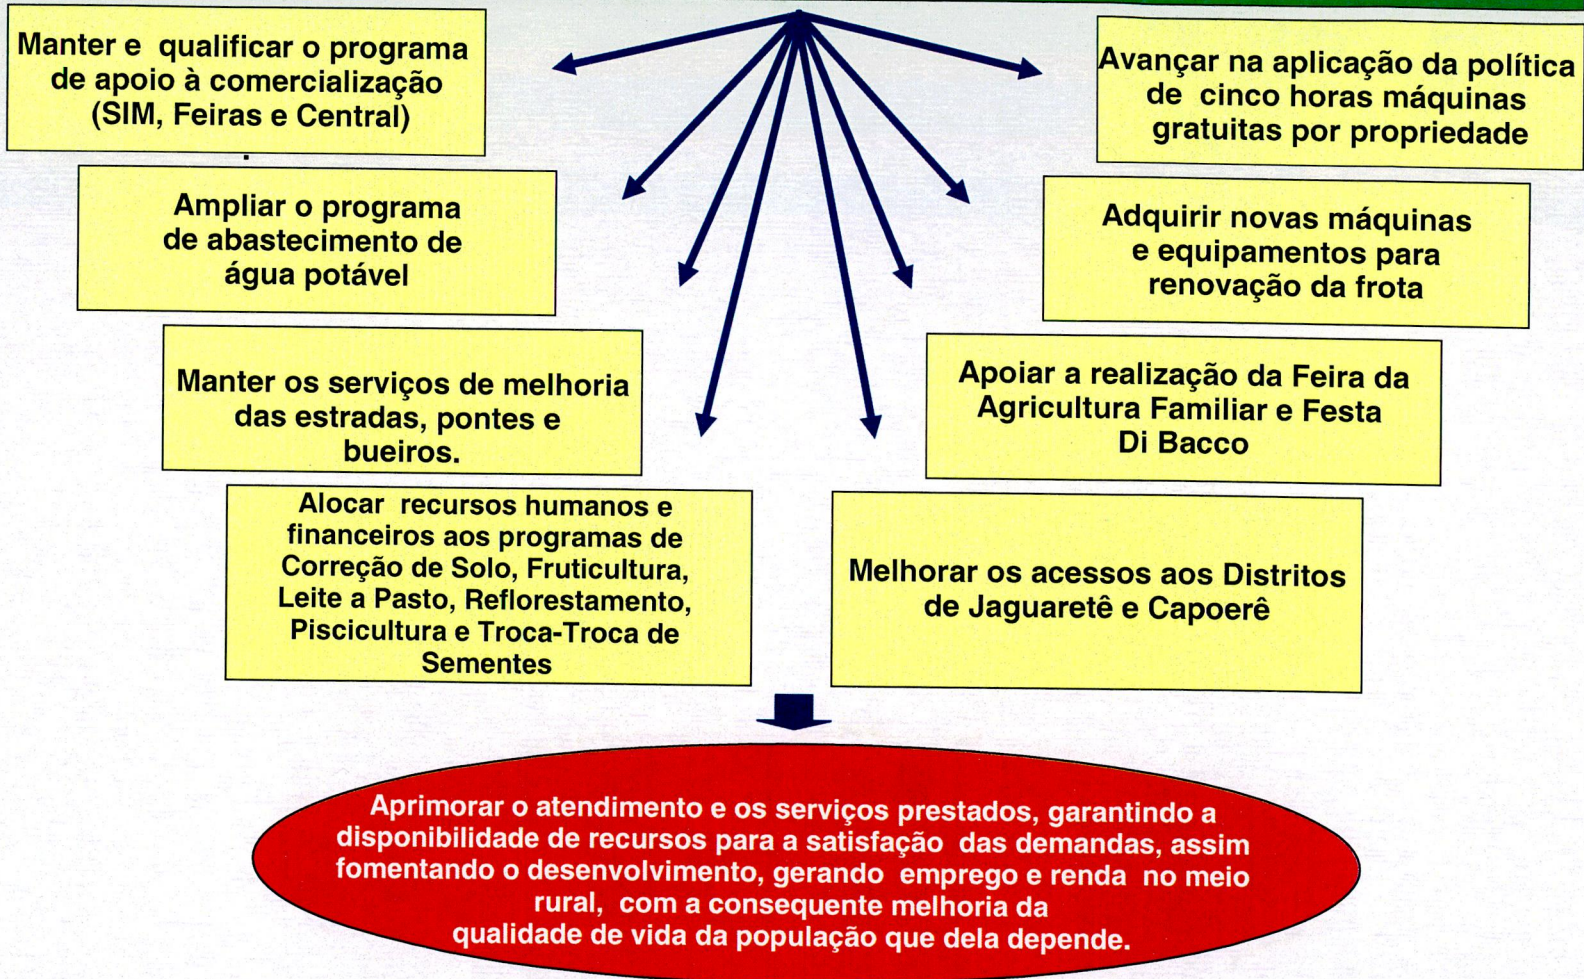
Manter e qualificar o programa de apoio à comercialização (SIM, Feiras e Central)

Avançar na aplicação da política de cinco horas máquinas gratuitas por propriedade

Ampliar o programa de abastecimento de água potável

Adquirir novas máquinas e equipamentos para renovação da frota

Manter os serviços de melhoria das estradas, pontes e bueiros.

Apoiar a realização da Feira da Agricultura Familiar e Festa Di Bacco

Alocar recursos humanos e financeiros aos programas de Correção de Solo, Fruticultura, Leite a Pasto, Reflorestamento, Piscicultura e Troca-Troca de Sementes

Melhorar os acessos aos Distritos de Jaguaretê e Capoerê

Aprimorar o atendimento e os serviços prestados, garantindo a disponibilidade de recursos para a satisfação das demandas, assim fomentando o desenvolvimento, gerando emprego e renda no meio rural, com a consequente melhoria da qualidade de vida da população que dela depende.